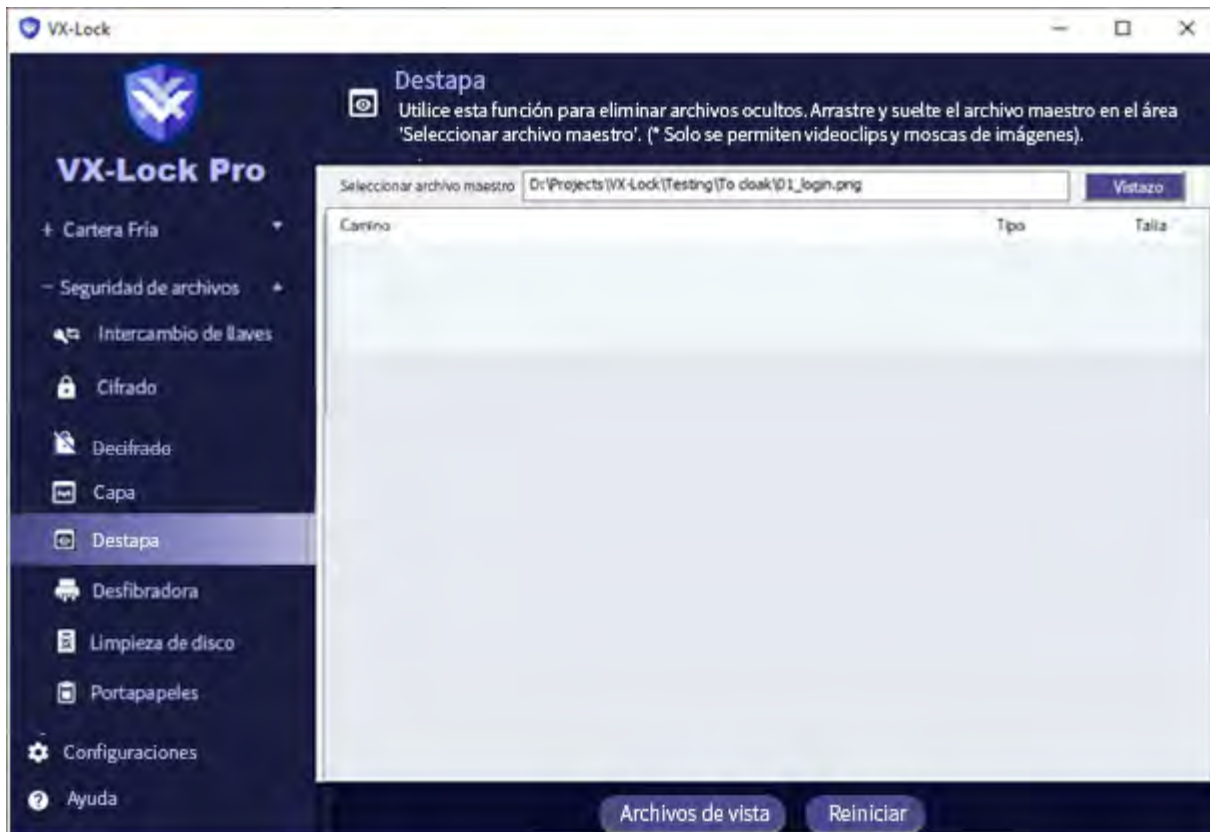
VX-Lock

VX-Lock Pro

+ Cartera Fria

- Seguridad de archivos

Intercambio de llaves

Cifrado

Decifrado

Capa

Destapa

Desfibradora

Limpieza de disco

Portapapeles

Configuraciones

Ayuda

Destapa

Utilice esta función para eliminar archivos ocultos. Arrastre y suelte el archivo maestro en el área 'Seleccionar archivo maestro'. (* Solo se permiten videoclips y moscas de imágenes).

Seleccionar archivo maestro D:\Projects\VX-Lock\Testing\To cloak\01_login.png Vistazo

| Camino | Tipo | Talla |
|---|---|---|

Archivos de vista Reiniciar